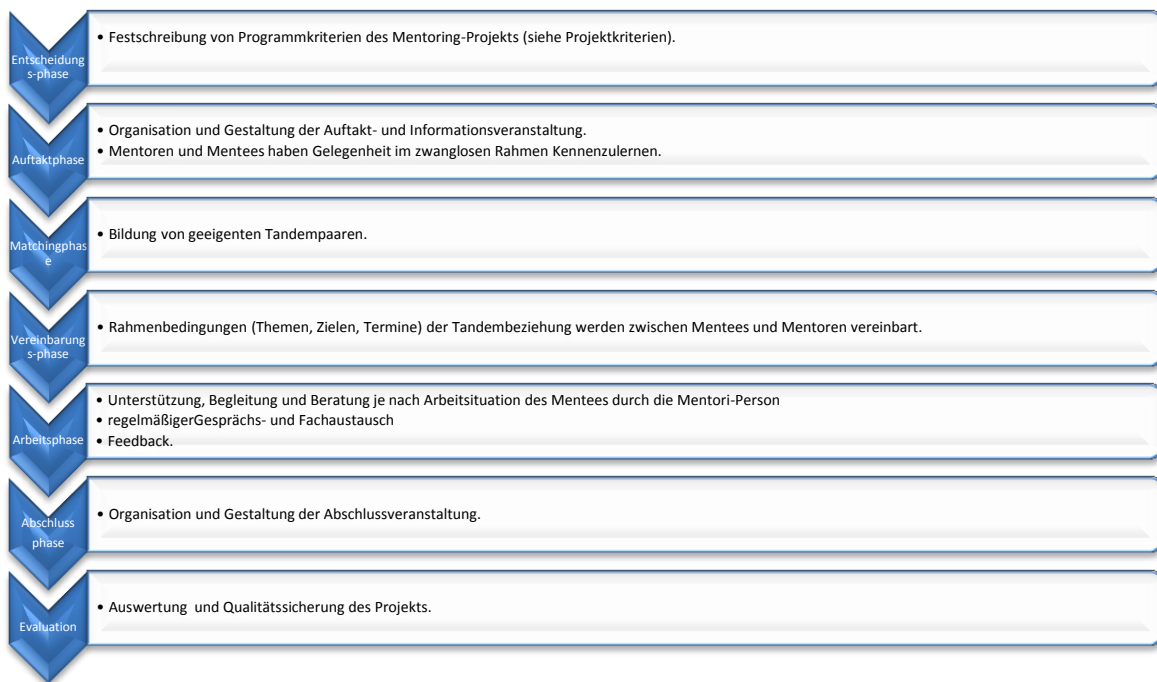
Entscheidungs-phase

• Festschreibung von Programmkriterien des Mentoring-Projekts (siehe Projektkriterien).

Auftaktphase

• Organisation und Gestaltung der Auftakt- und Informationsveranstaltung.
• Mentoren und Mentees haben Gelegenheit im zwanglosen Rahmen Kennenzulernen.

Matchingphase

• Bildung von geeigenten Tandempaaren.

Vereinbarungs-phase

• Rahmenbedingungen (Themen, Zielen, Termine) der Tandembeziehung werden zwischen Mentees und Mentoren vereinbart.

Arbeitsphase

• Unterstützung, Begleitung und Beratung je nach Arbeitsituation des Mentees durch die Mentori-Person
• regelmäßigerGesprächs- und Fachaustausch
• Feedback.

Abschluss phase

• Organisation und Gestaltung der Abschlussveranstaltung.

Evaluation

• Auswertung und Qualitätssicherung des Projekts.